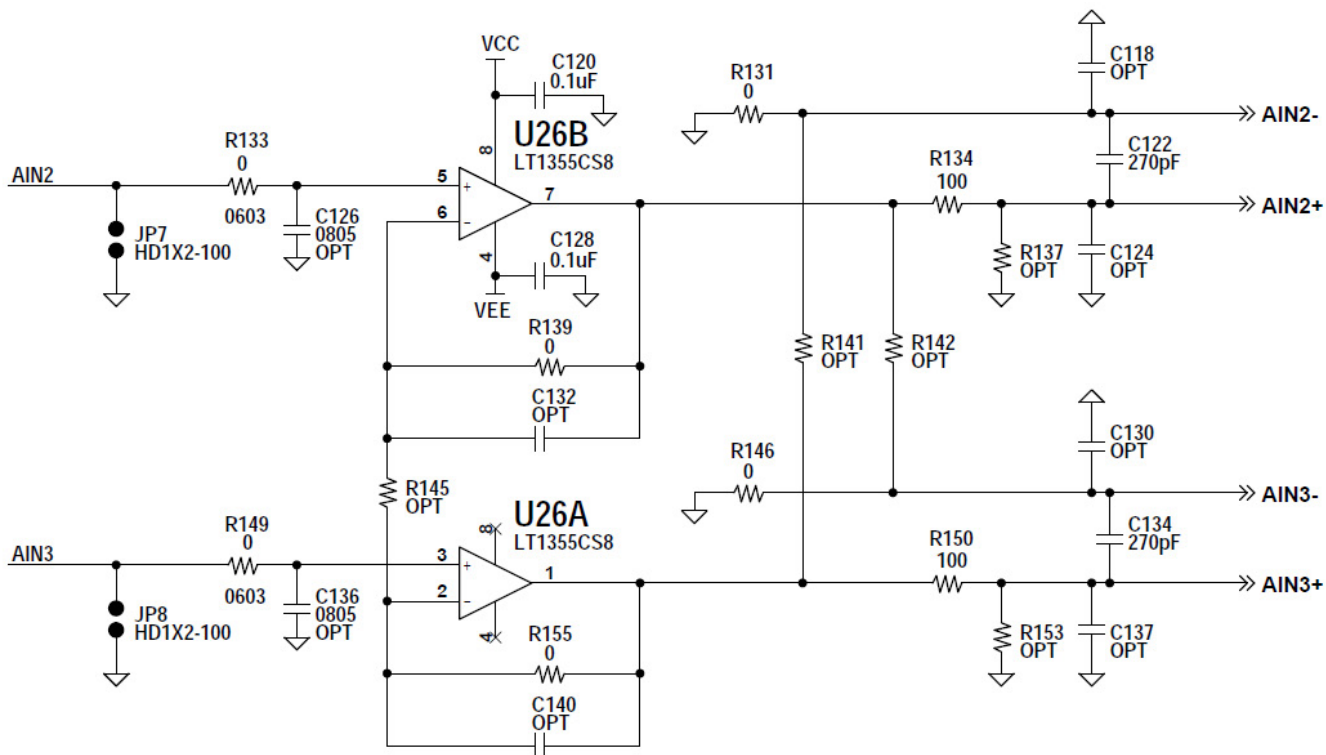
VCC
C120
0.1uF
R131
0
C118
OPT
AIN2-
U26B
LT1355CS8
R133
0
8
C122
270pF
R134
100
AIN2
5
+
7
AIN2+
6
-
JP7
HD1X2-100
0603
C126
0805
OPT
4
C128
0.1uF
R137
OPT
C124
OPT
VEE
R139
0
R141
OPT
R142
OPT
C132
OPT
C130
OPT
R146
0
AIN3-
R145
OPT
U26A
LT1355CS8
8
C134
270pF
R149
0
R150
100
AIN3
3
+
1
AIN3+
2
-
JP8
HD1X2-100
0603
C136
0805
OPT
4
R155
0
R153
OPT
C137
OPT
C140
OPT